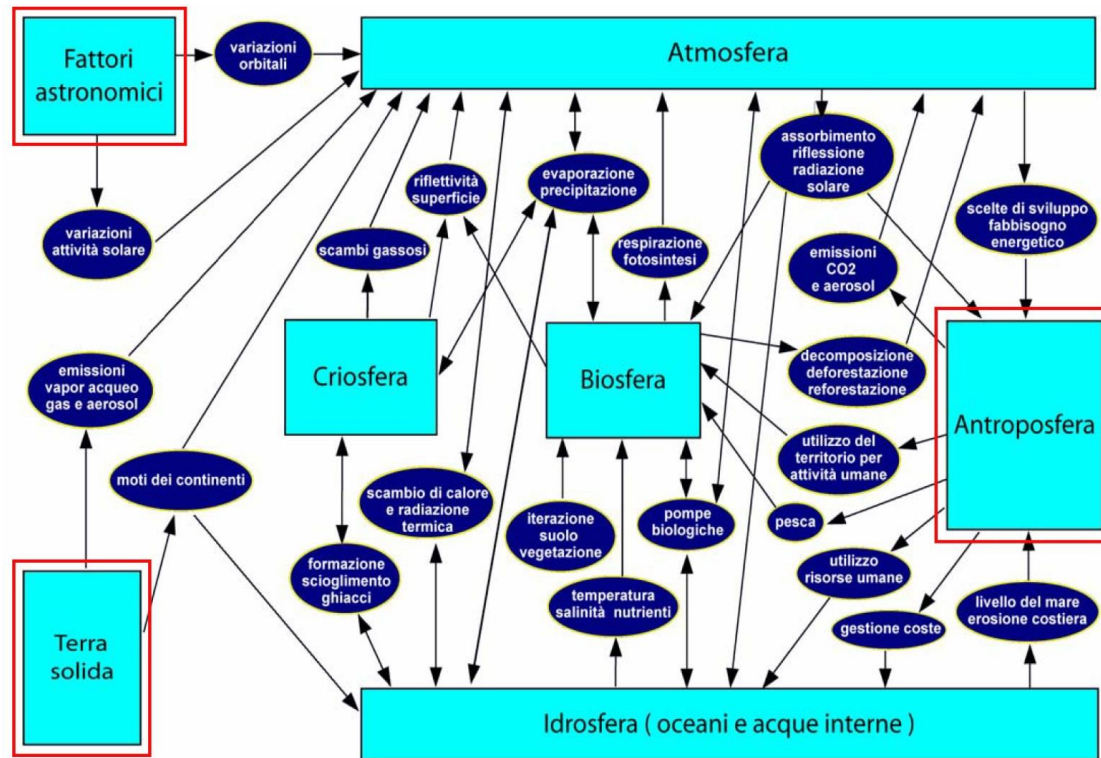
Fattori astronomici

variazioni orbitali

Atmosfera

variazioni attività solare

riflettività superficie

evaporazione precipitazione

assorbimento riflessione radiazione solare

scelte di sviluppo fabbisogno energetico

scambi gassosi

respirazione fotosintesi

emissioni CO2 e aerosol

emissioni vapor acqueo gas e aerosol

Criosfera

Biosfera

decomposizione deforestazione reforestazione

Antroposfera

moti dei continenti

utilizzo del territorio per attività umane

scambio di calore e radiazione termica

iterazione suolo vegetazione

pompe biologiche

pesca

formazione scioglimento ghiacci

utilizzo risorse umane

temperatura salinità nutrienti

gestione coste

livello del mare erosione costiera

Terra solida

Idrosfera ( oceani e acque interne )